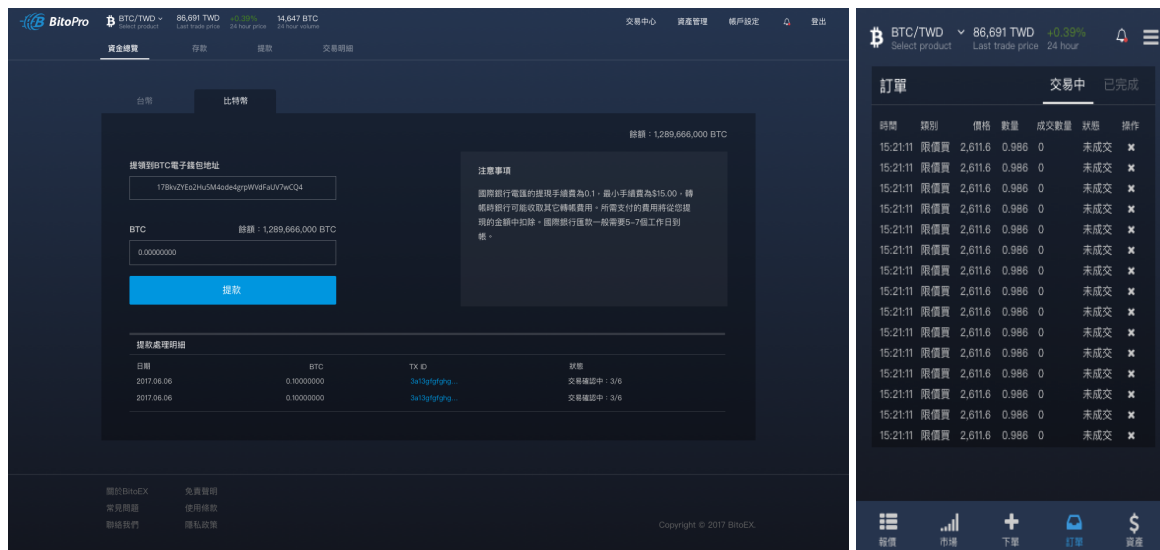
BitoPro BTC/TWD Select product 86,691 TWD Last trade price +0.39% 24 hour price 14,647 BTC 24 hour volume

交易中心 資產管理 帳戶設定 登出

資金總覽 存款 提款 交易明細

台幣 比特幣

餘額：1,289,666,000 BTC

提領到BTC電子錢包地址

17BkvZYEo2Hu5M4ode4grpWVdFaUV7wCQ4

BTC 餘額：1,289,666,000 BTC

0.00000000

提款

注意事項

國際銀行電匯的提現手續費為0.1，最小手續費為$15.00，轉帳時銀行可能收取其它轉帳費用。所需支付的費用將從您提現的金額中扣除。國際銀行匯款一般需要5-7個工作日到帳。

提款處理明細

| 日期 | BTC | TX ID | 狀態 |
|---|---|---|---|
| 2017.06.06 | 0.10000000 | 3a13gfgfghg... | 交易確認中：3/6 |
| 2017.06.06 | 0.10000000 | 3a13gfgfghg... | 交易確認中：3/6 |

關於BitoEX 免責聲明
常見問題 使用條款
聯絡我們 隱私政策

Copyright © 2017 BitoEX

BTC/TWD Select product 86,691 TWD Last trade price +0.39% 24 hour

訂單 交易中 已完成

| 時間 | 類別 | 價格 | 數量 | 成交數量 | 狀態 | 操作 |
|---|---|---|---|---|---|---|
| 15:21:11 | 限價買 | 2,611.6 | 0.986 | 0 | 未成交 | ✖ |
| 15:21:11 | 限價買 | 2,611.6 | 0.986 | 0 | 未成交 | ✖ |
| 15:21:11 | 限價買 | 2,611.6 | 0.986 | 0 | 未成交 | ✖ |
| 15:21:11 | 限價買 | 2,611.6 | 0.986 | 0 | 未成交 | ✖ |
| 15:21:11 | 限價買 | 2,611.6 | 0.986 | 0 | 未成交 | ✖ |
| 15:21:11 | 限價買 | 2,611.6 | 0.986 | 0 | 未成交 | ✖ |
| 15:21:11 | 限價買 | 2,611.6 | 0.986 | 0 | 未成交 | ✖ |
| 15:21:11 | 限價買 | 2,611.6 | 0.986 | 0 | 未成交 | ✖ |
| 15:21:11 | 限價買 | 2,611.6 | 0.986 | 0 | 未成交 | ✖ |
| 15:21:11 | 限價買 | 2,611.6 | 0.986 | 0 | 未成交 | ✖ |
| 15:21:11 | 限價買 | 2,611.6 | 0.986 | 0 | 未成交 | ✖ |
| 15:21:11 | 限價買 | 2,611.6 | 0.986 | 0 | 未成交 | ✖ |
| 15:21:11 | 限價買 | 2,611.6 | 0.986 | 0 | 未成交 | ✖ |
| 15:21:11 | 限價買 | 2,611.6 | 0.986 | 0 | 未成交 | ✖ |
| 15:21:11 | 限價買 | 2,611.6 | 0.986 | 0 | 未成交 | ✖ |

報價 市場 下單 訂單 資產